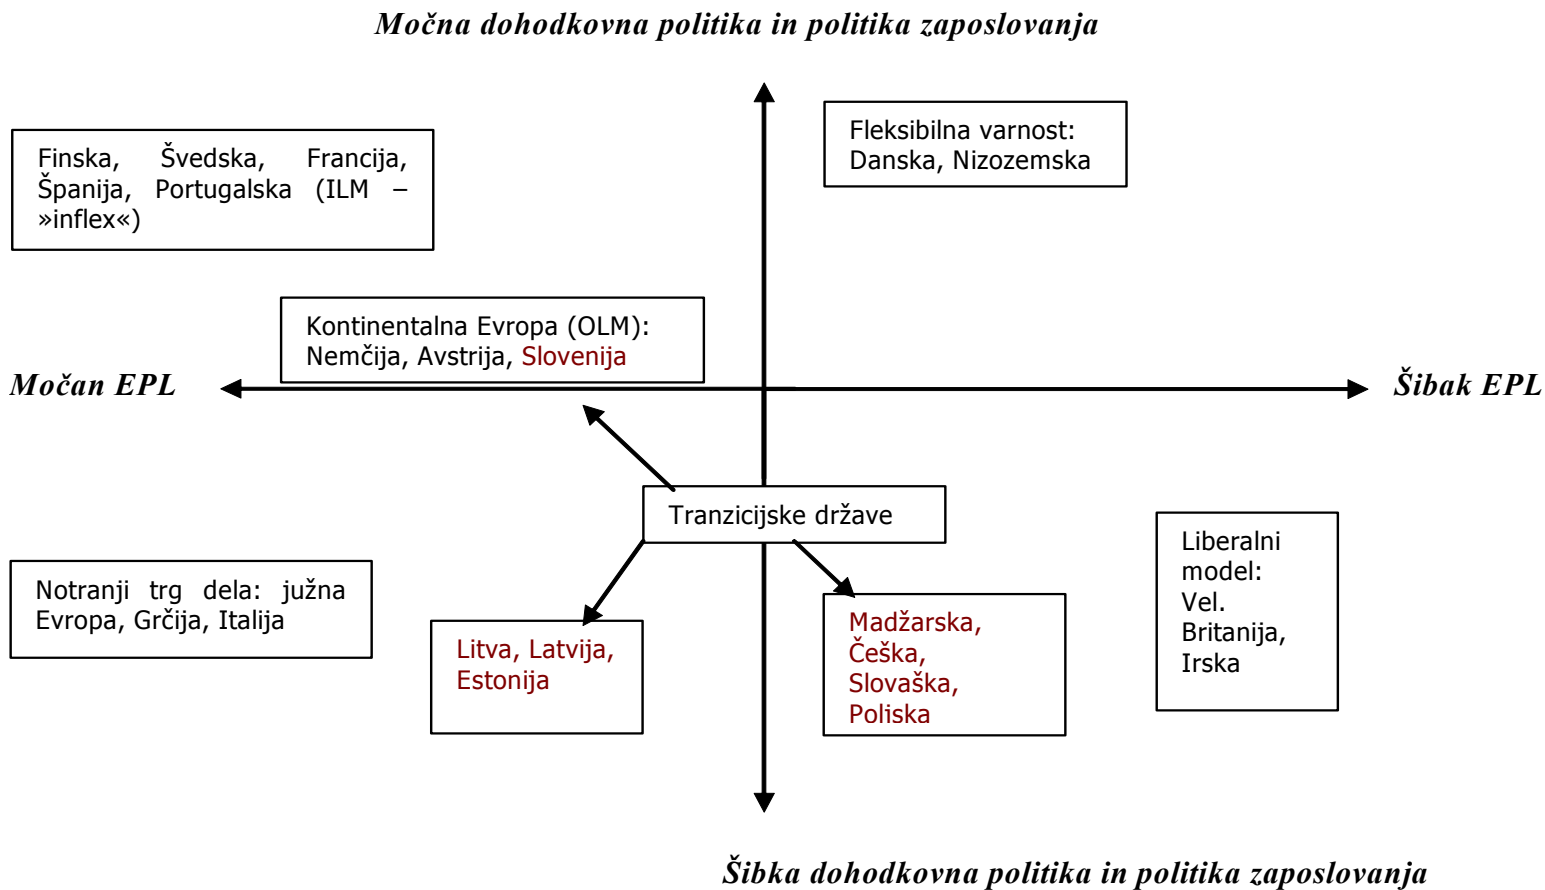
Močna dohodkovna politika in politika zaposlovanja

Finska, Švedska, Francija, Španija, Portugalska (ILM – »inflex«)

Fleksibilna varnost: Danska, Nizozemska

Kontinentalna Evropa (OLM): Nemčija, Avstrija, Slovenija

Močan EPL

Šibak EPL

Tranzicijske države

Notranji trg dela: južna Evropa, Grčija, Italija

Litva, Latvija, Estonija

Madžarska, Češka, Slovaška, Poliska

Liberalni model: Vel. Britanija, Irska

Šibka dohodkovna politika in politika zaposlovanja